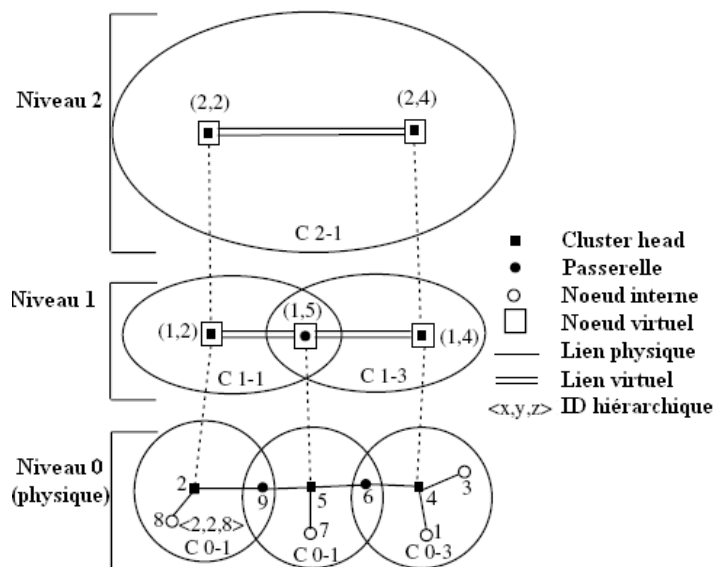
Niveau 2

(2,2)

(2,4)

C 2-1

Niveau 1

(1,2)

(1,5)

(1,4)

C 1-1

C 1-3

Niveau 0 (physique)

2

9

5

6

4

3

8

<2,2,8>

7

1

C 0-1

C 0-1

C 0-3

Cluster head
Passerelle
Noeud interne
Noeud virtuel
Lien physique
Lien virtuel
<x,y,z> ID hiérarchique